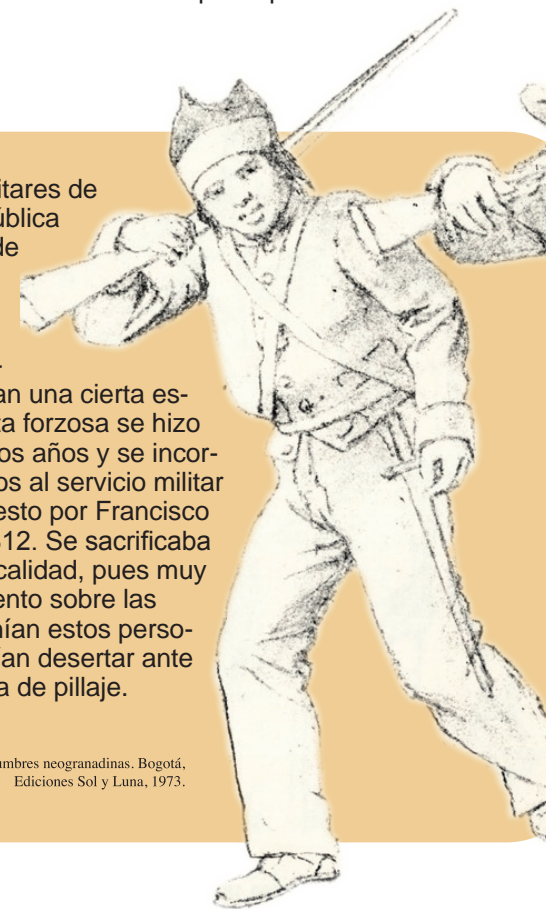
itares de
ública
de

.
an una cierta es-
a forzosa se hizo
os años y se incor-
os al servicio militar
esto por Francisco
12. Se sacrificaba
calidad, pues muy
ento sobre las
ían estos perso-
ían desertar ante
a de pillaje.

umbres neogranadinas. Bogotá,
Ediciones Sol y Luna, 1973.